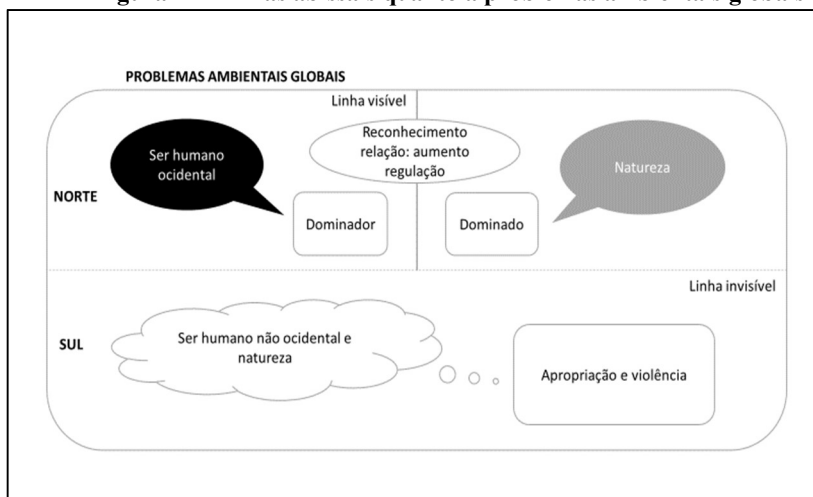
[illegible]

PROBLEMAS AMBIENTAIS GLOBAIS

Linha visível

Ser humano ocidental

Reconhecimento relação: aumento regulação

Natureza

NORTE

Dominador

Dominado

Linha invisível

SUL

Ser humano não ocidental e natureza

Apropriação e violência